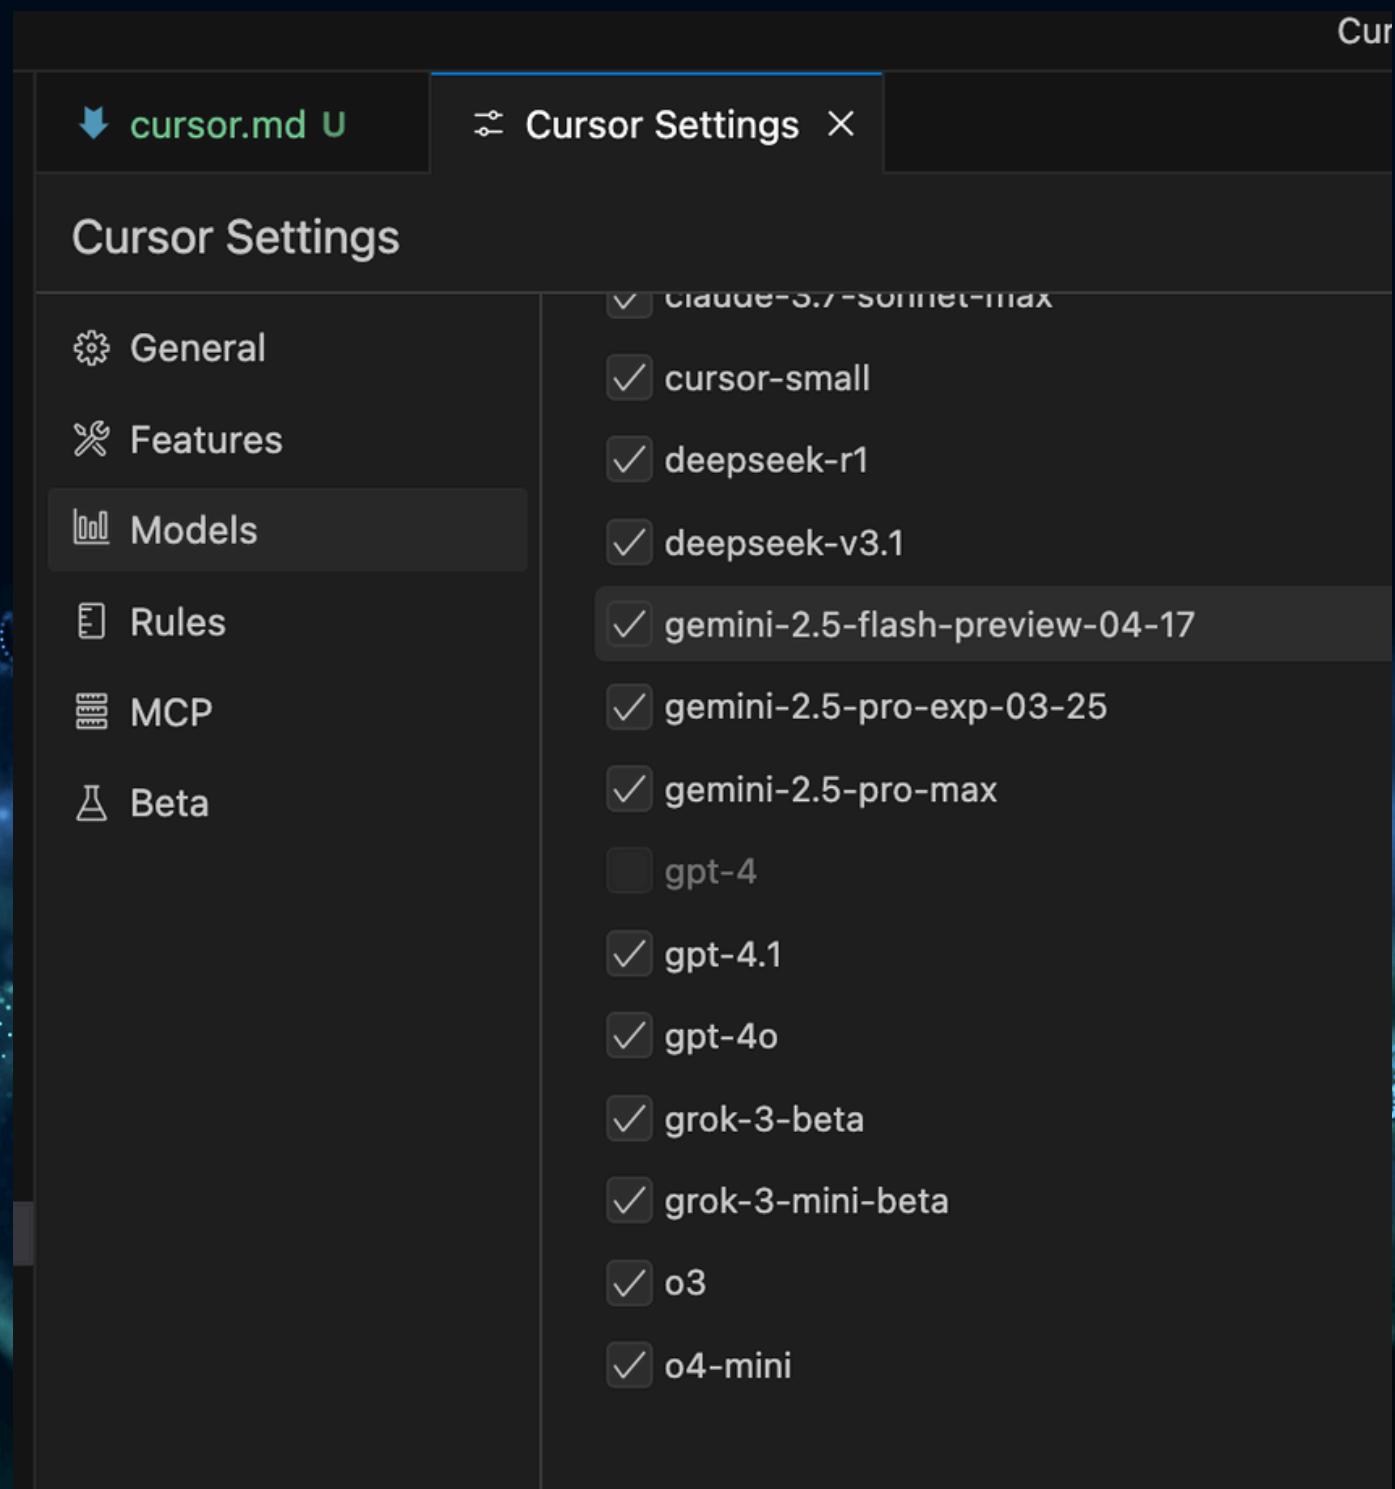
Cur

cursor.md U

Cursor Settings ×

Cursor Settings

General

Features

Models

Rules

MCP

Beta

claude-3.7-sonnet-max

cursor-small

deepseek-r1

deepseek-v3.1

gemini-2.5-flash-preview-04-17

gemini-2.5-pro-exp-03-25

gemini-2.5-pro-max

gpt-4

gpt-4.1

gpt-4o

grok-3-beta

grok-3-mini-beta

o3

o4-mini